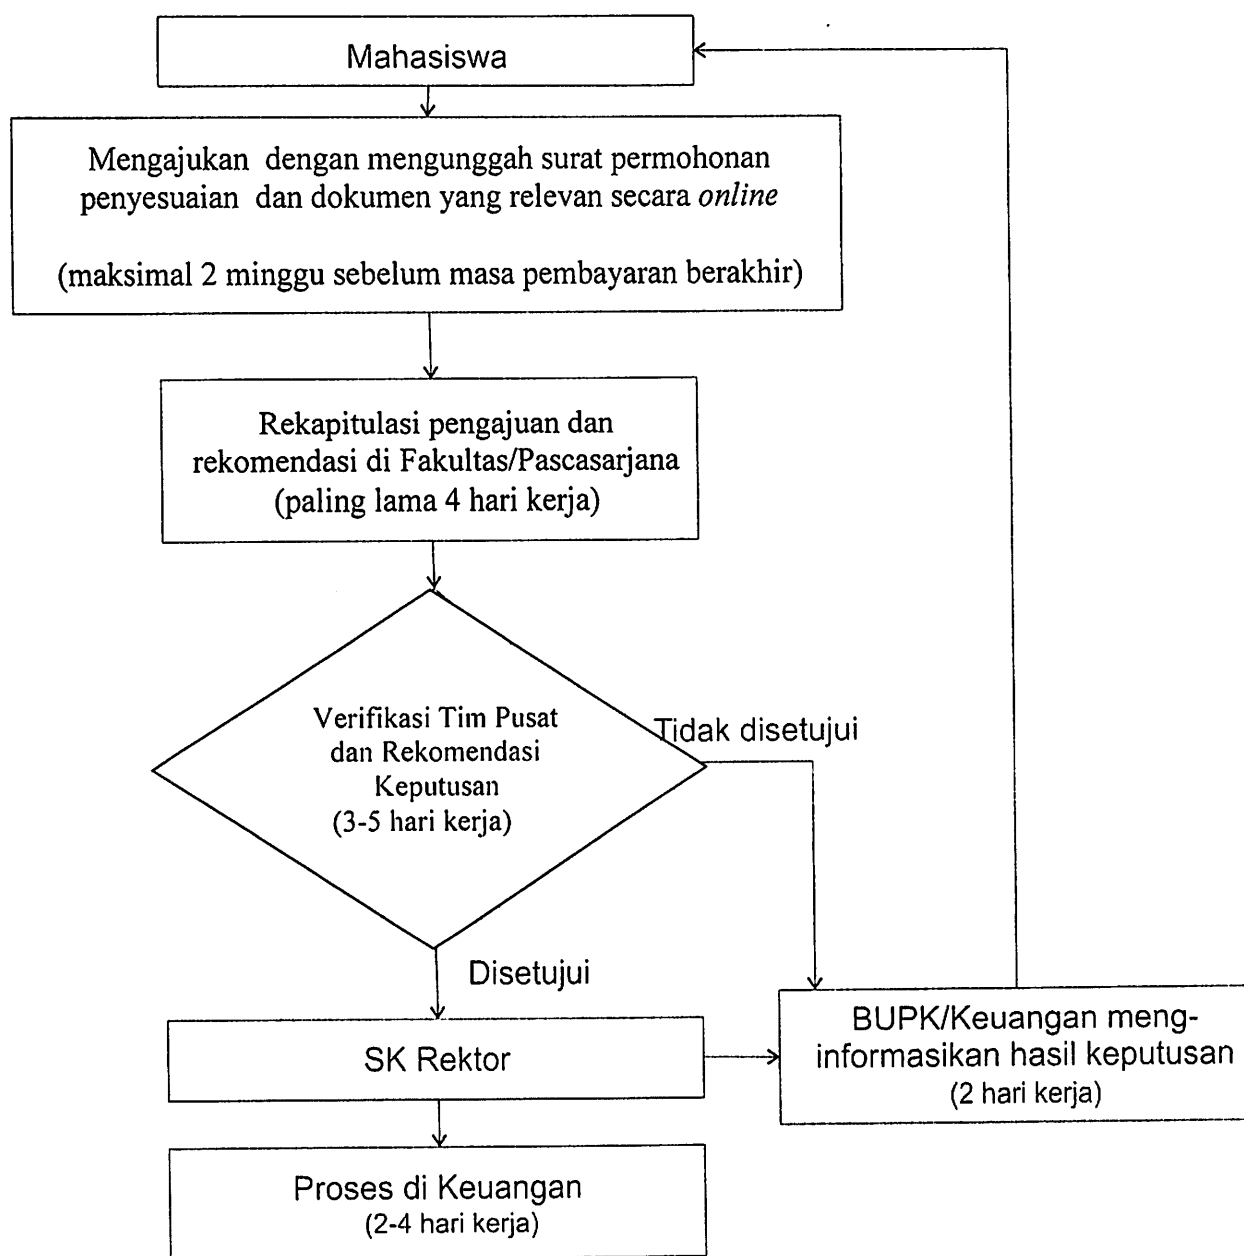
Mahasiswa

Mengajukan dengan mengunggah surat permohonan penyesuaian dan dokumen yang relevan secara *online*

(maksimal 2 minggu sebelum masa pembayaran berakhir)

Rekapitulasi pengajuan dan rekomendasi di Fakultas/Pascasarjana (paling lama 4 hari kerja)

Verifikasi Tim Pusat dan Rekomendasi Keputusan (3-5 hari kerja)

Tidak disetujui

Disetujui

SK Rektor

BUPK/Keuangan menginformasikan hasil keputusan (2 hari kerja)

Proses di Keuangan (2-4 hari kerja)